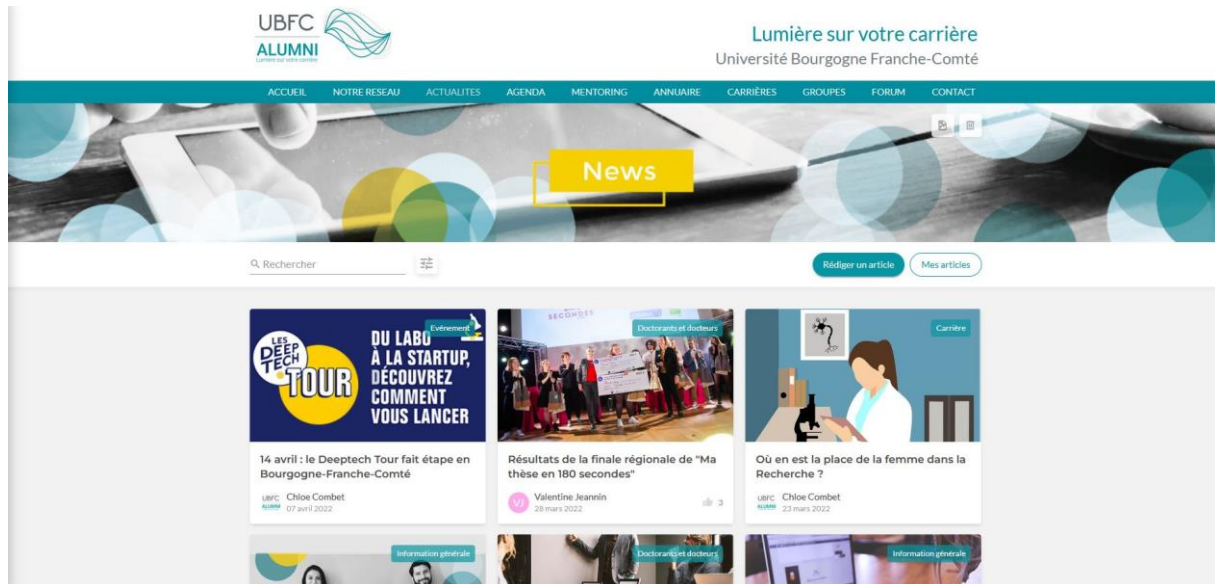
UBFC
ALUMNI
Lumière sur votre carrière

Lumière sur votre carrière
Université Bourgogne Franche-Comté

ACCUEIL NOTRE RESEAU ACTUALITES AGENDA MENTORING ANNUAIRE CARRIÈRES GROUPES FORUM CONTACT

News

Rechercher

Rédiger un article
Mes articles

Evénement
LES DEEP TECH TOUR
DU LABO À LA STARTUP, DÉCOUVREZ COMMENT VOUS LANCER
14 avril : le Deeptech Tour fait étape en Bourgogne-Franche-Comté
UBFC ALUMNI Chloe Combet
07 avril 2022

Doctorants et docteurs
SECONDES
Résultats de la finale régionale de "Ma thèse en 180 secondes"
VJ Valentine Jeannin
28 mars 2022
3

Carrière
Où en est la place de la femme dans la Recherche ?
UBFC ALUMNI Chloe Combet
23 mars 2022

Information générale

Doctorants et docteurs

Information générale